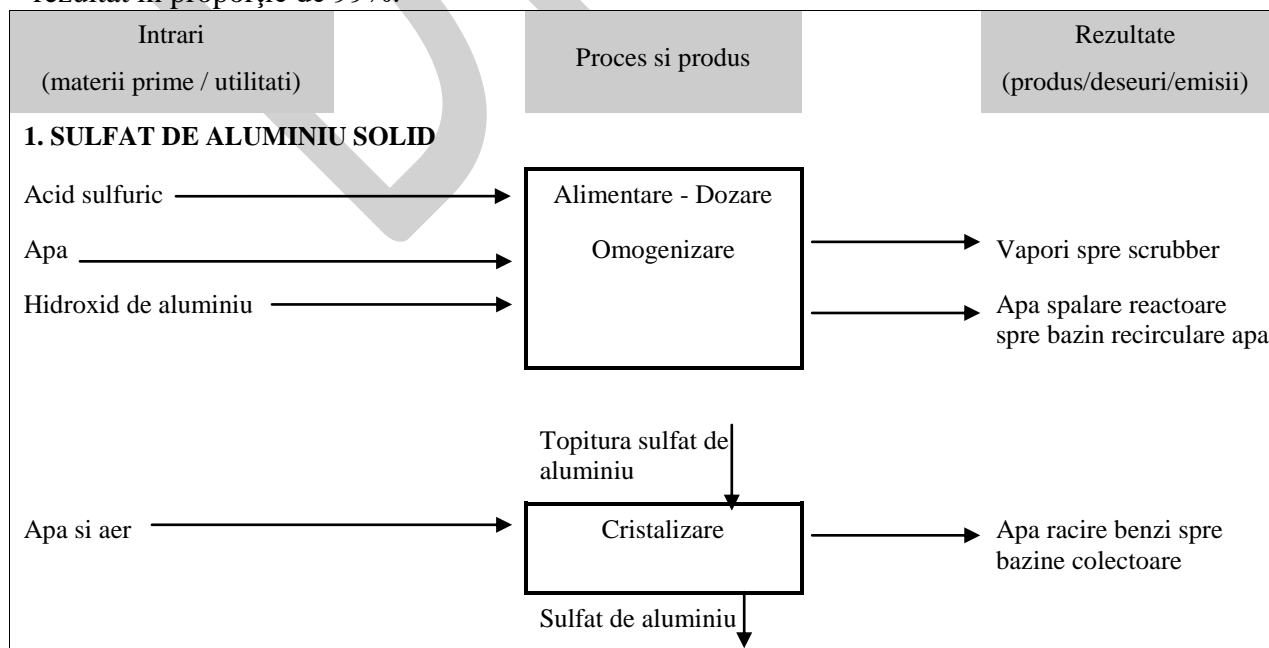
rezultat în proporţie de 99%.

Intrari
(materii prime / utilitati)

Proces si produs

Rezultate
(produs/deseuri/emisii)

1. SULFAT DE ALUMINIU SOLID

Acid sulfuric

Apa

Hidroxid de aluminiu

Alimentare - Dozare

Omogenizare

Vapori spre scrubber

Apa spalare reactoare spre bazin recirculare apa

Topitura sulfat de aluminiu

Apa si aer

Cristalizare

Apa racire benzi spre bazine colectoare

Sulfat de aluminiu